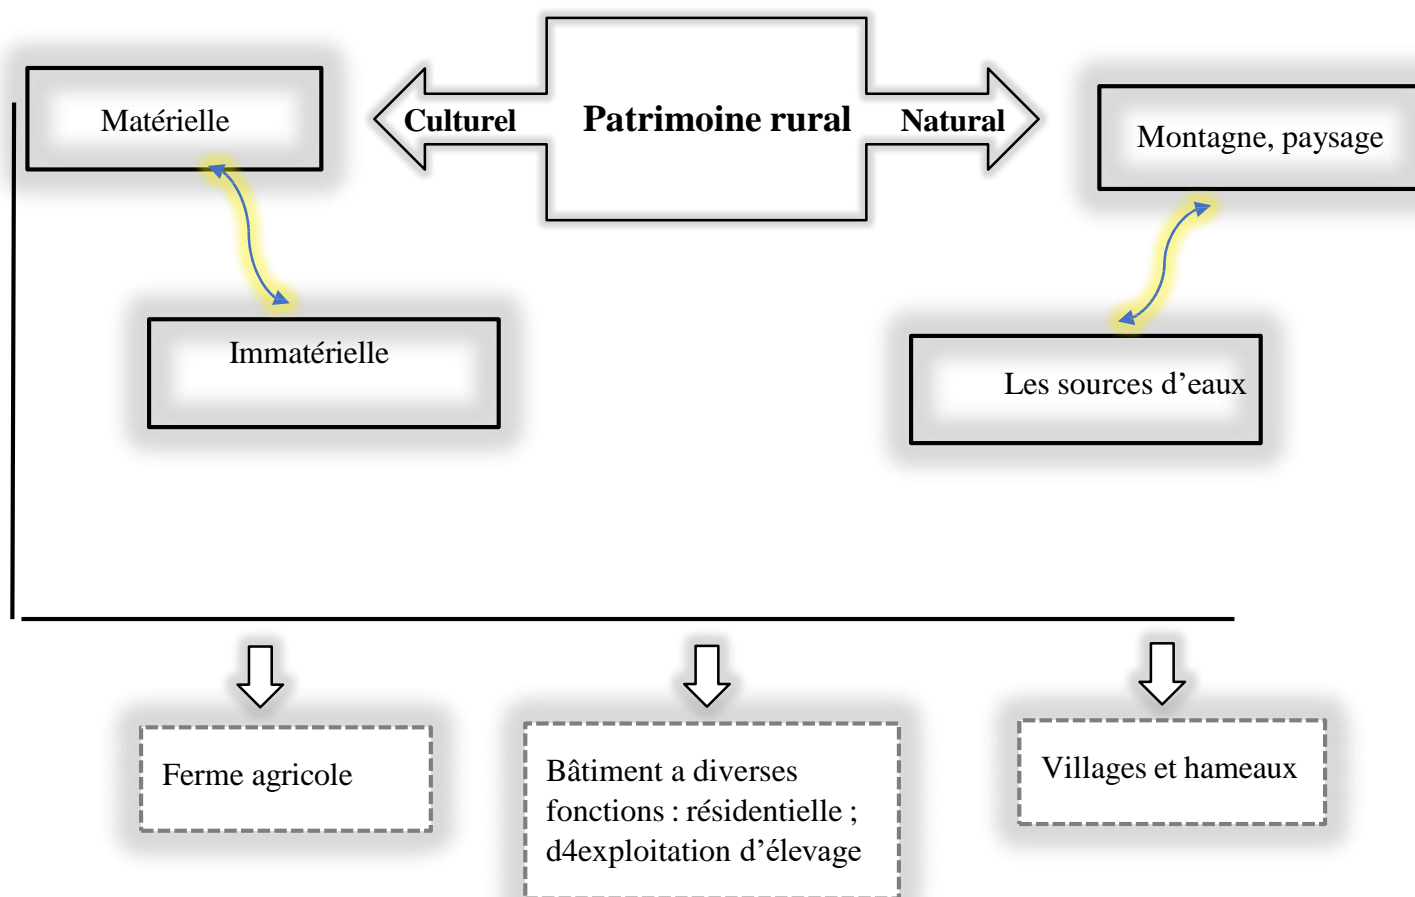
Patrimoine rural

Culturel

Natural

Matérielle

Immatérielle

Montagne, paysage

Les sources d’eaux

Ferme agricole

Bâtiment a diverses fonctions : résidentielle ; d4exploitation d’élevage

Villages et hameaux